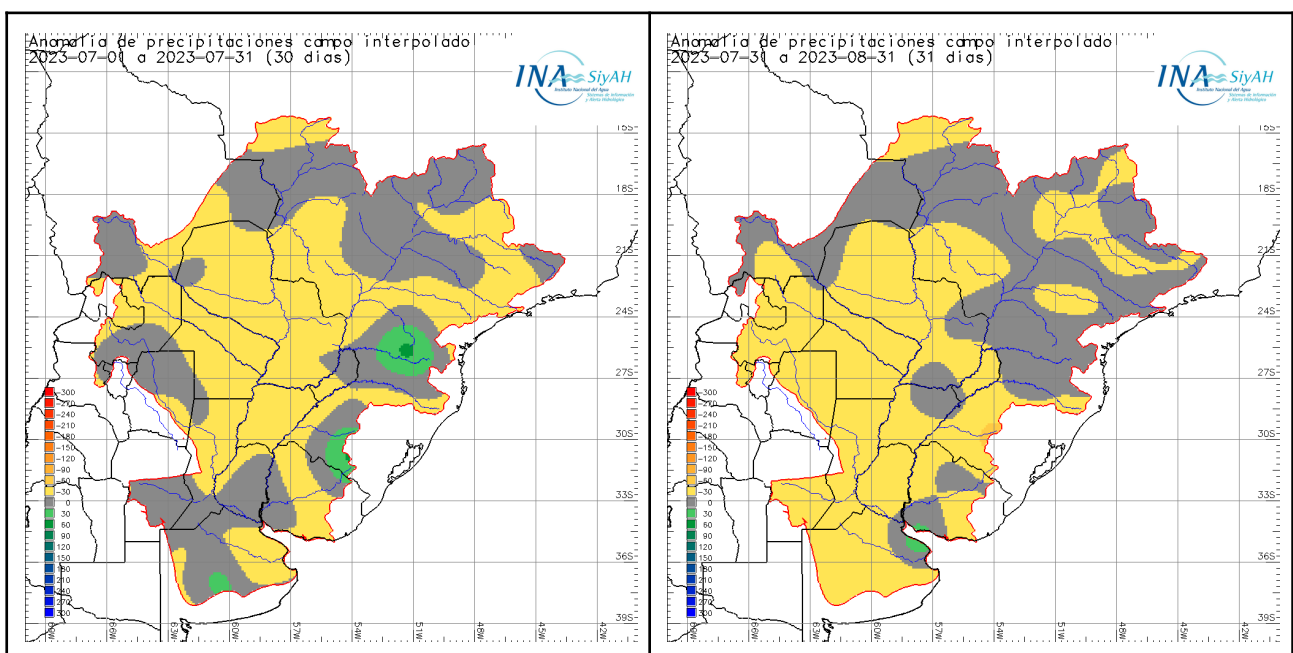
Anomalía de precipitaciones campo interpolado
2023-07-01 a 2023-07-31 (30 dias)

INA SiyAH
Instituto Nacional del Agua
Sistemas de Información y Alerta Hidrológico

15S
18S
21S
24S
27S
30S
33S
36S
39S

-300
-270
-240
-210
-180
-150
-120
-90
-60
-30
0
30
60
90
120
150
180
210
240
270
300

69W 66W 63W 60W 57W 54W 51W 48W 45W 42W

Anomalía de precipitaciones campo interpolado
2023-07-31 a 2023-08-31 (31 dias)

INA SiyAH
Instituto Nacional del Agua
Sistemas de Información y Alerta Hidrológico

15S
18S
21S
24S
27S
30S
33S
36S
39S

-300
-270
-240
-210
-180
-150
-120
-90
-60
-30
0
30
60
90
120
150
180
210
240
270
300

69W 66W 63W 60W 57W 54W 51W 48W 45W 42W